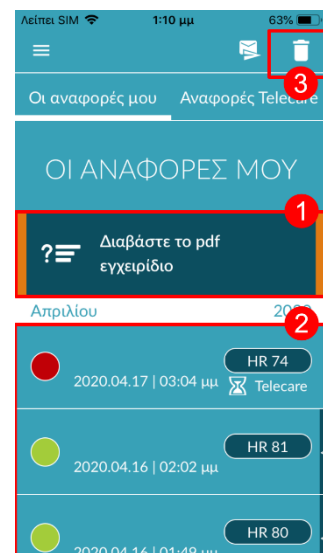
Λείπει SIM 1:10 μμ 63%

3

Οι αναφορές μου Αναφορές Telecare

ΟΙ ΑΝΑΦΟΡΕΣ ΜΟΥ

1

Διαβάστε το pdf εγχειρίδιο

Απριλίου 202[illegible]

2

HR 74
2020.04.17 | 03:04 μμ
Telecare

HR 81
2020.04.16 | 02:02 μμ

HR 80
2020.04.16 | 01:48 μμ